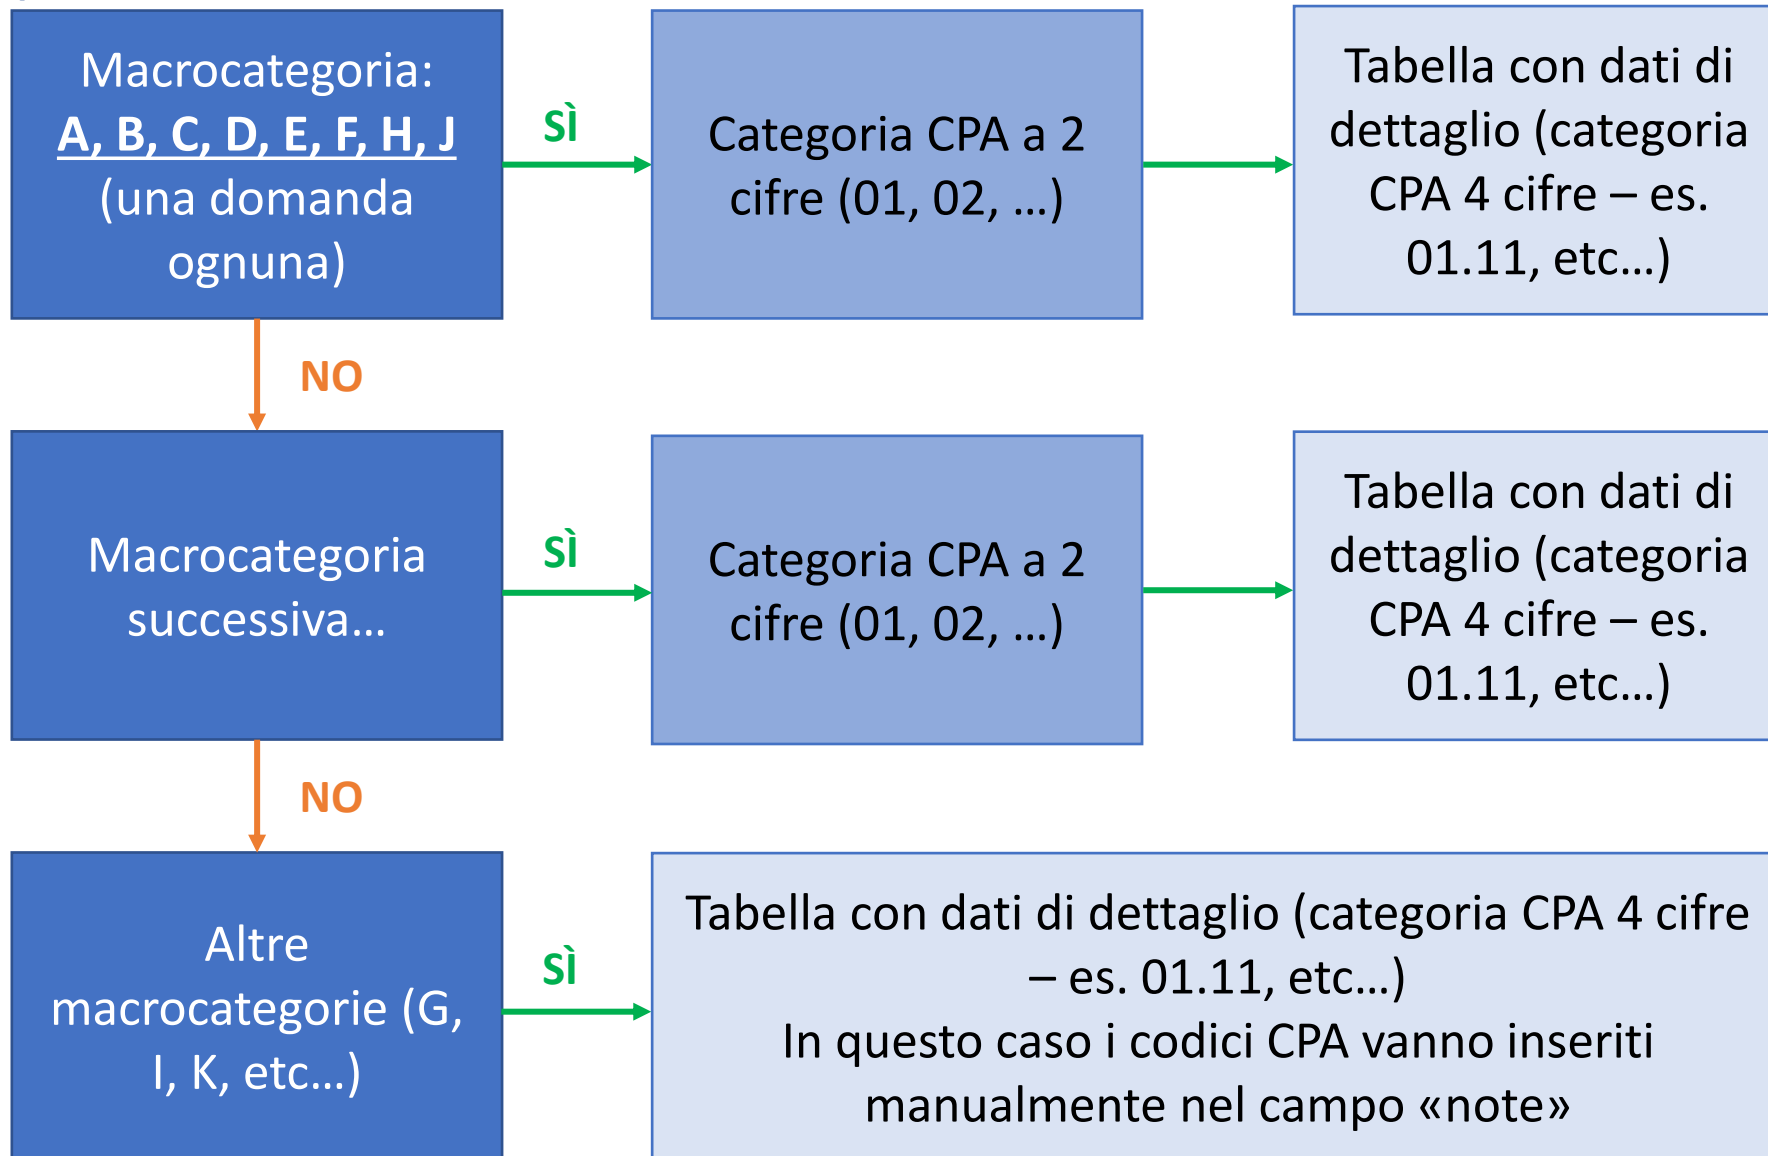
Macrocategoria:
A, B, C, D, E, F, H, J
(una domanda ognuna)

SÌ

Categoria CPA a 2 cifre (01, 02, …)

Tabella con dati di dettaglio (categoria CPA 4 cifre – es. 01.11, etc…)

NO

Macrocategoria successiva…

SÌ

Categoria CPA a 2 cifre (01, 02, …)

Tabella con dati di dettaglio (categoria CPA 4 cifre – es. 01.11, etc…)

NO

Altre macrocategorie (G, I, K, etc…)

SÌ

Tabella con dati di dettaglio (categoria CPA 4 cifre – es. 01.11, etc…)
In questo caso i codici CPA vanno inseriti manualmente nel campo «note»